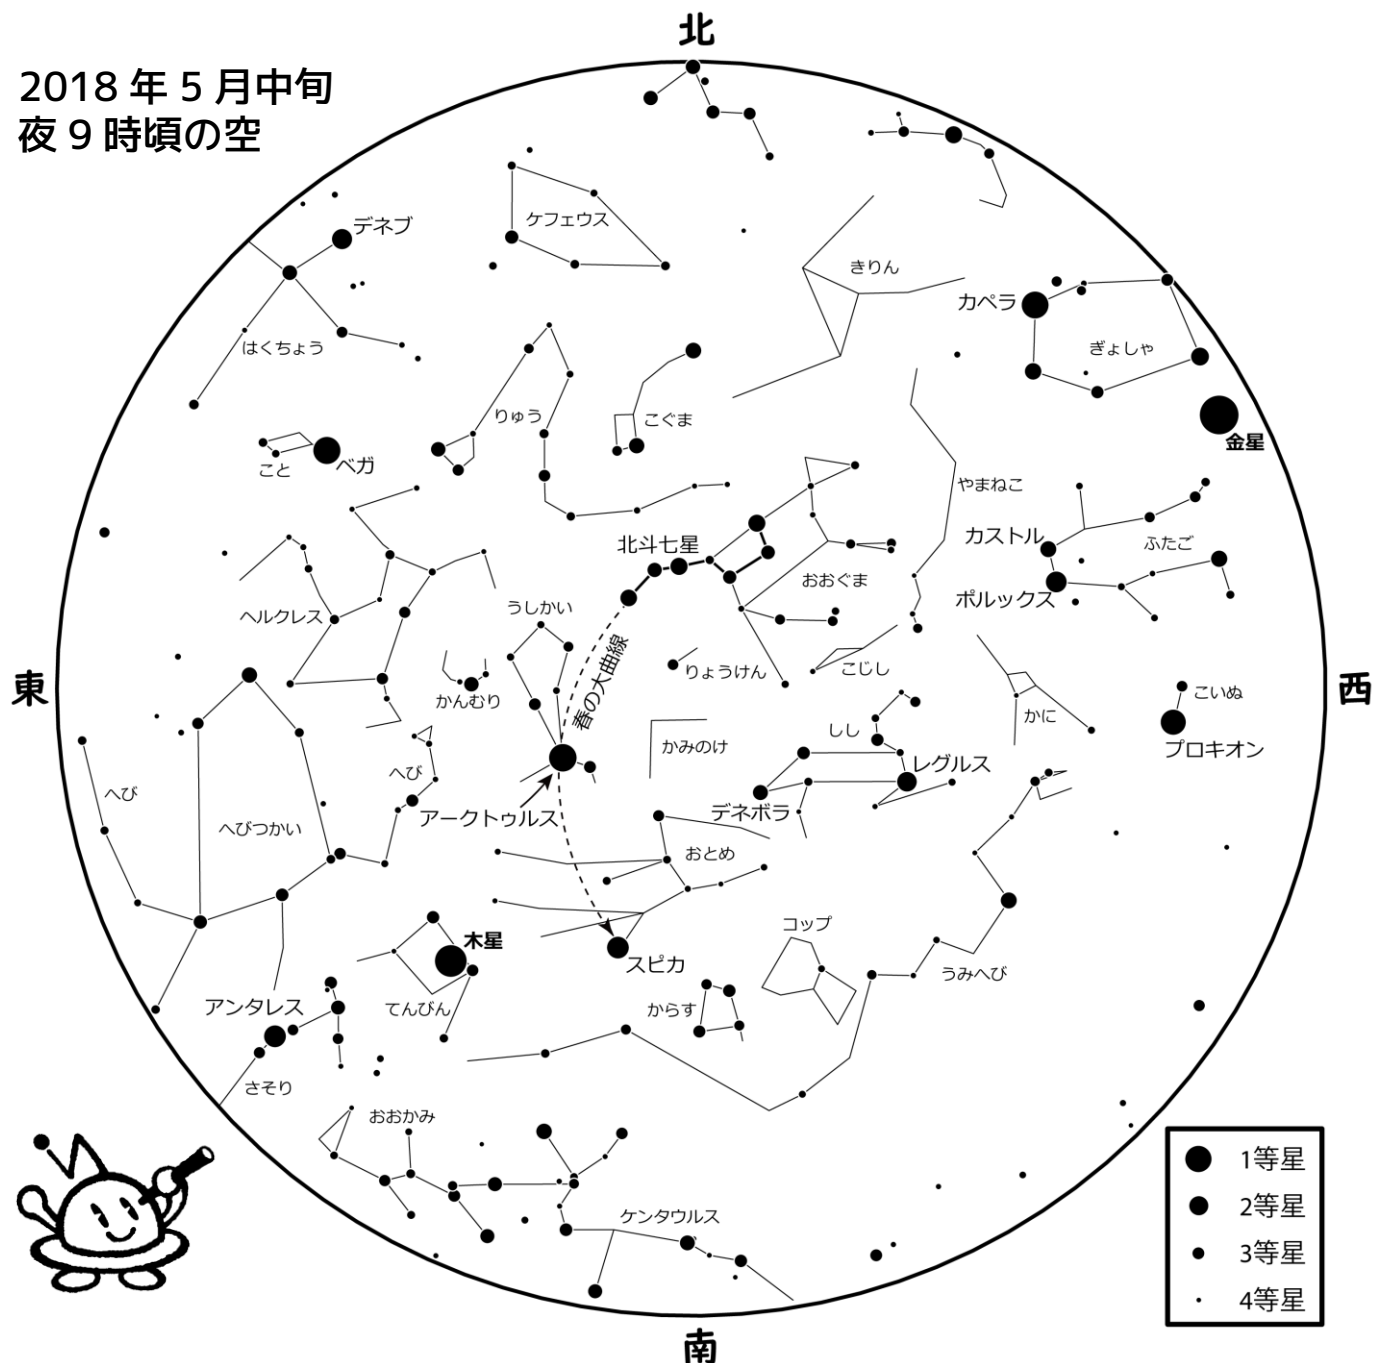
2018 年 5 月中旬
夜 9 時頃の空

北

デネブ
ケフェウス
きりん
カペラ
ぎょしゃ
はくちょう
りゅう
こぐま
金星
こと
ベガ
やまねこ
カストル
ふたご
北斗七星
おおぐま
ポルックス
ヘルクレス
うしかい
春の大曲線
りょうけん
こじし
こいぬ
東
かんむり
かに
西
しし
プロキオン
かみのけ
レグルス
へび
へび
アークトゥルス
デネボラ
へびつかい
おとめ
コップ
木星
スピカ
うみへび
アンタレス
てんびん
からす
さそり
おおかみ
ケンタウルス
1等星
2等星
3等星
4等星

南